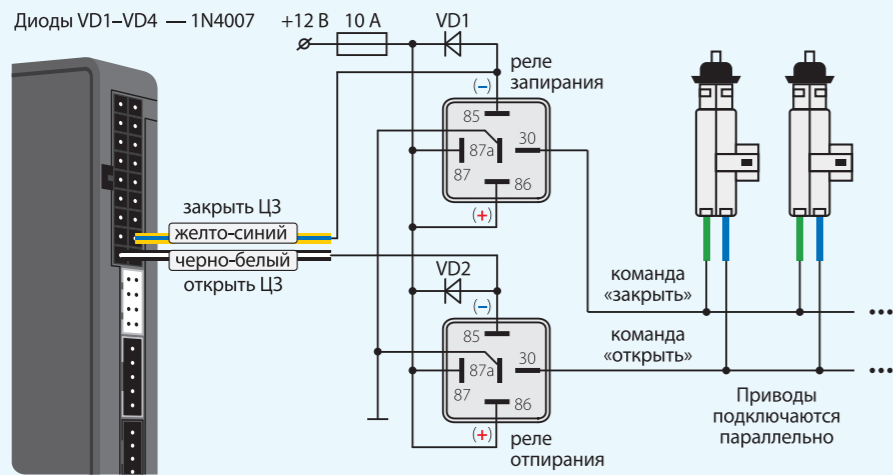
Диоды VD1–VD4 — 1N4007

+12 В

10 А

VD1

реле запирания

(–)

85

30

87a

87

86

(+)

закрыть ЦЗ

желто-синий

черно-белый

открыть ЦЗ

VD2

(–)

85

30

87a

87

86

(+)

реле отпирания

команда «закрыть»

команда «открыть»

Приводы подключаются параллельно